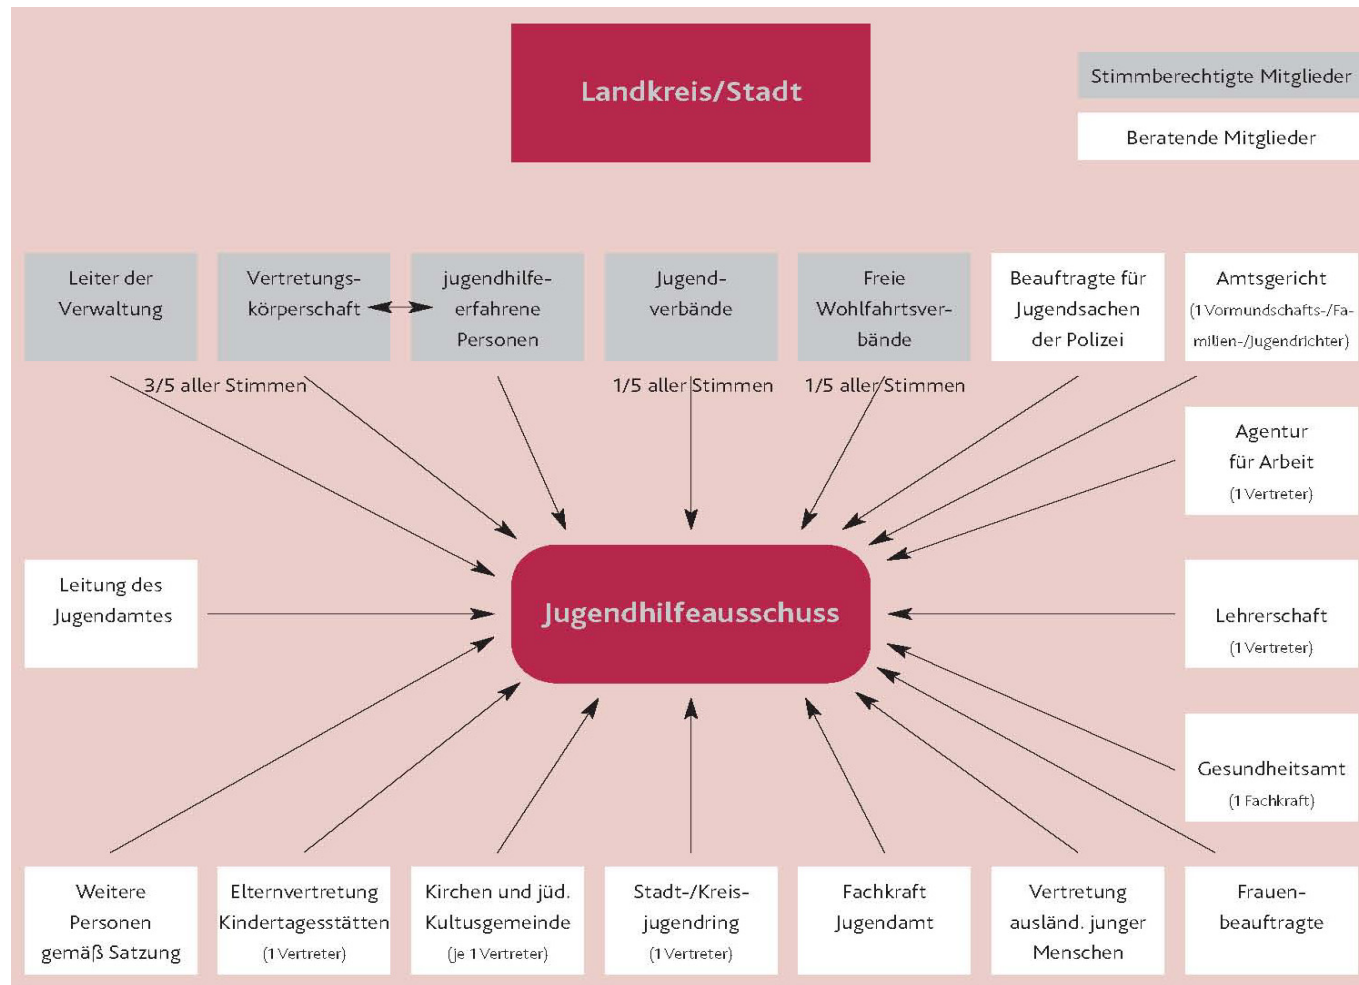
Landkreis/Stadt

Stimmberechtigte Mitglieder

Beratende Mitglieder

Leiter der Verwaltung

Vertretungskörperschaft

jugendhilfeerfahrene Personen

Jugendverbände

Freie Wohlfahrtsverbände

Beauftragte für Jugendsachen der Polizei

Amtsgericht (1 Vormundschafts-/Familien-/Jugendrichter)

3/5 aller Stimmen

1/5 aller Stimmen

1/5 aller Stimmen

Agentur für Arbeit (1 Vertreter)

Leitung des Jugendamtes

Jugendhilfeausschuss

Lehrerschaft (1 Vertreter)

Gesundheitsamt (1 Fachkraft)

Weitere Personen gemäß Satzung

Elternvertretung Kindertagesstätten (1 Vertreter)

Kirchen und jüd. Kultusgemeinde (je 1 Vertreter)

Stadt-/Kreisjugendring (1 Vertreter)

Fachkraft Jugendamt

Vertretung ausländ. junger Menschen

Frauenbeauftragte